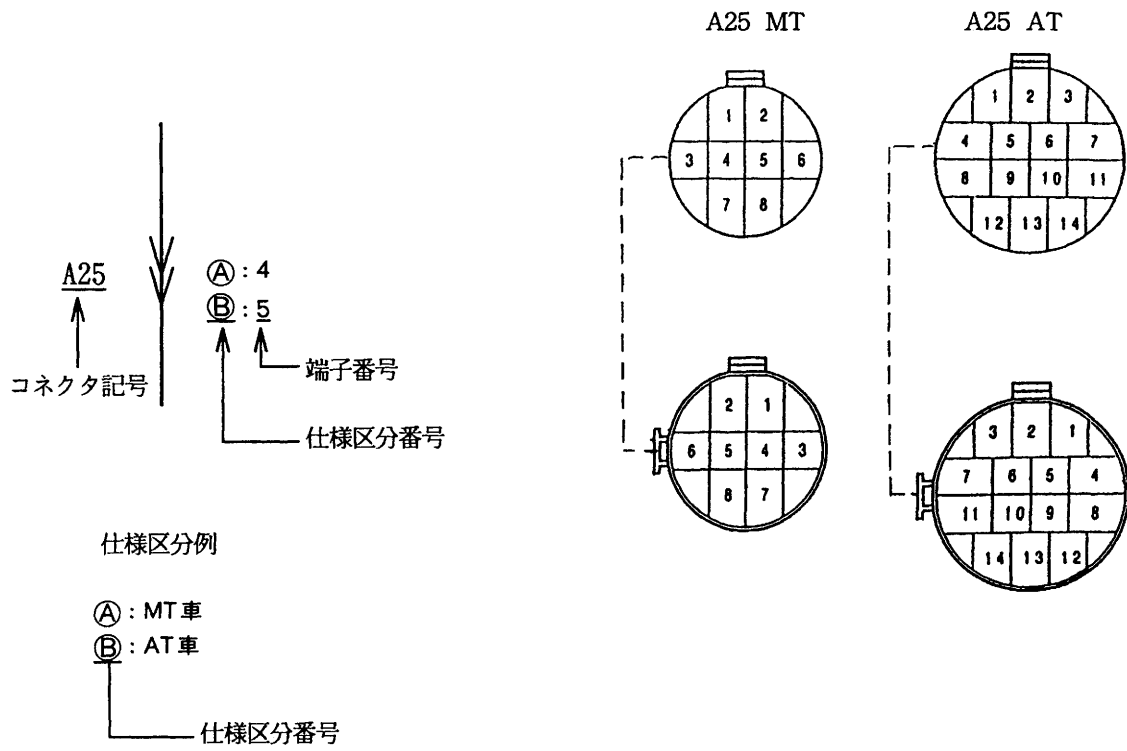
A25

Ⓐ : 4
Ⓑ : 5

端子番号

コネクタ記号

仕様区分番号

仕様区分例

Ⓐ : MT車
Ⓑ : AT車

仕様区分番号

A25 MT

1 2
3 4 5 6
7 8

2 1
6 5 4 3
8 7

A25 AT

1 2 3
4 5 6 7
8 9 10 11
12 13 14

3 2 1
7 6 5 4
11 10 9 8
14 13 12